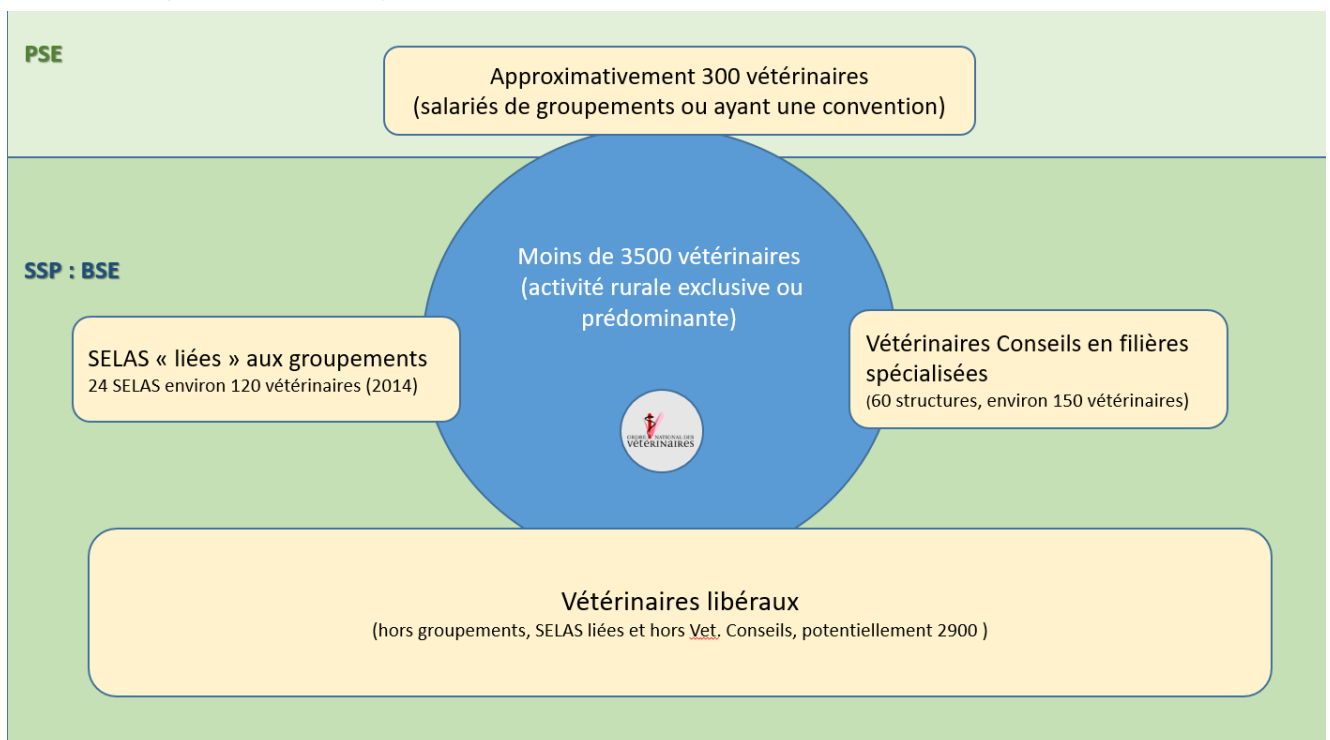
PSE

Approximativement 300 vétérinaires
(salariés de groupements ou ayant une convention)

SSP : BSE

Moins de 3500 vétérinaires
(activité rurale exclusive ou prédominante)

SELAS « liées » aux groupements
24 SELAS environ 120 vétérinaires (2014)

Vétérinaires Conseils en filières spécialisées
(60 structures, environ 150 vétérinaires)

ORDRE NATIONAL DES VÉTÉRINAIRES

Vétérinaires libéraux
(hors groupements, SELAS liées et hors Vet. Conseils, potentiellement 2900 )